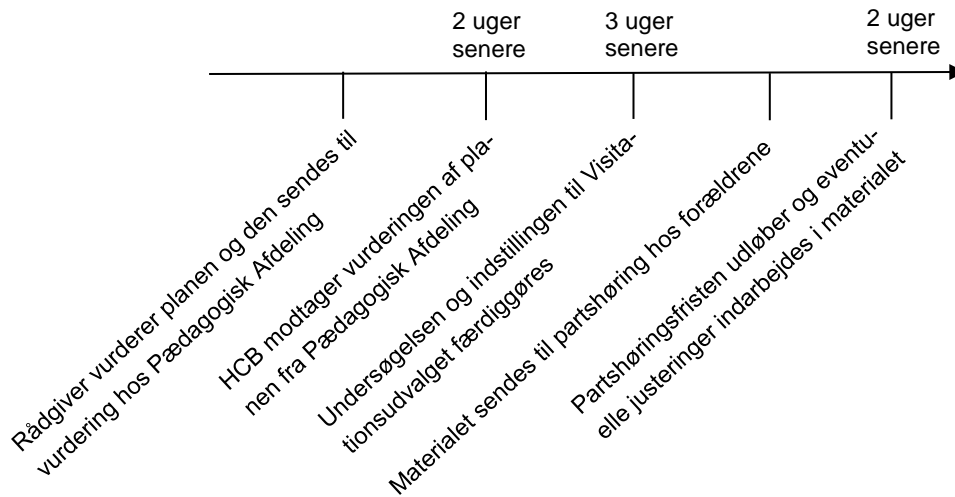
2 uger senere

3 uger senere

2 uger senere

Rådgiver vurderer planen og den sendes til vurdering hos Pædagogisk Afdeling

HCB modtager vurderingen af planen fra Pædagogisk Afdeling

Undersøgelsen og indstillingen til Visitationsudvalget færdiggøres

Materialet sendes til partshøring hos forældrene

Partshøringsfristen udløber og eventuelle justeringer indarbejdes i materialet